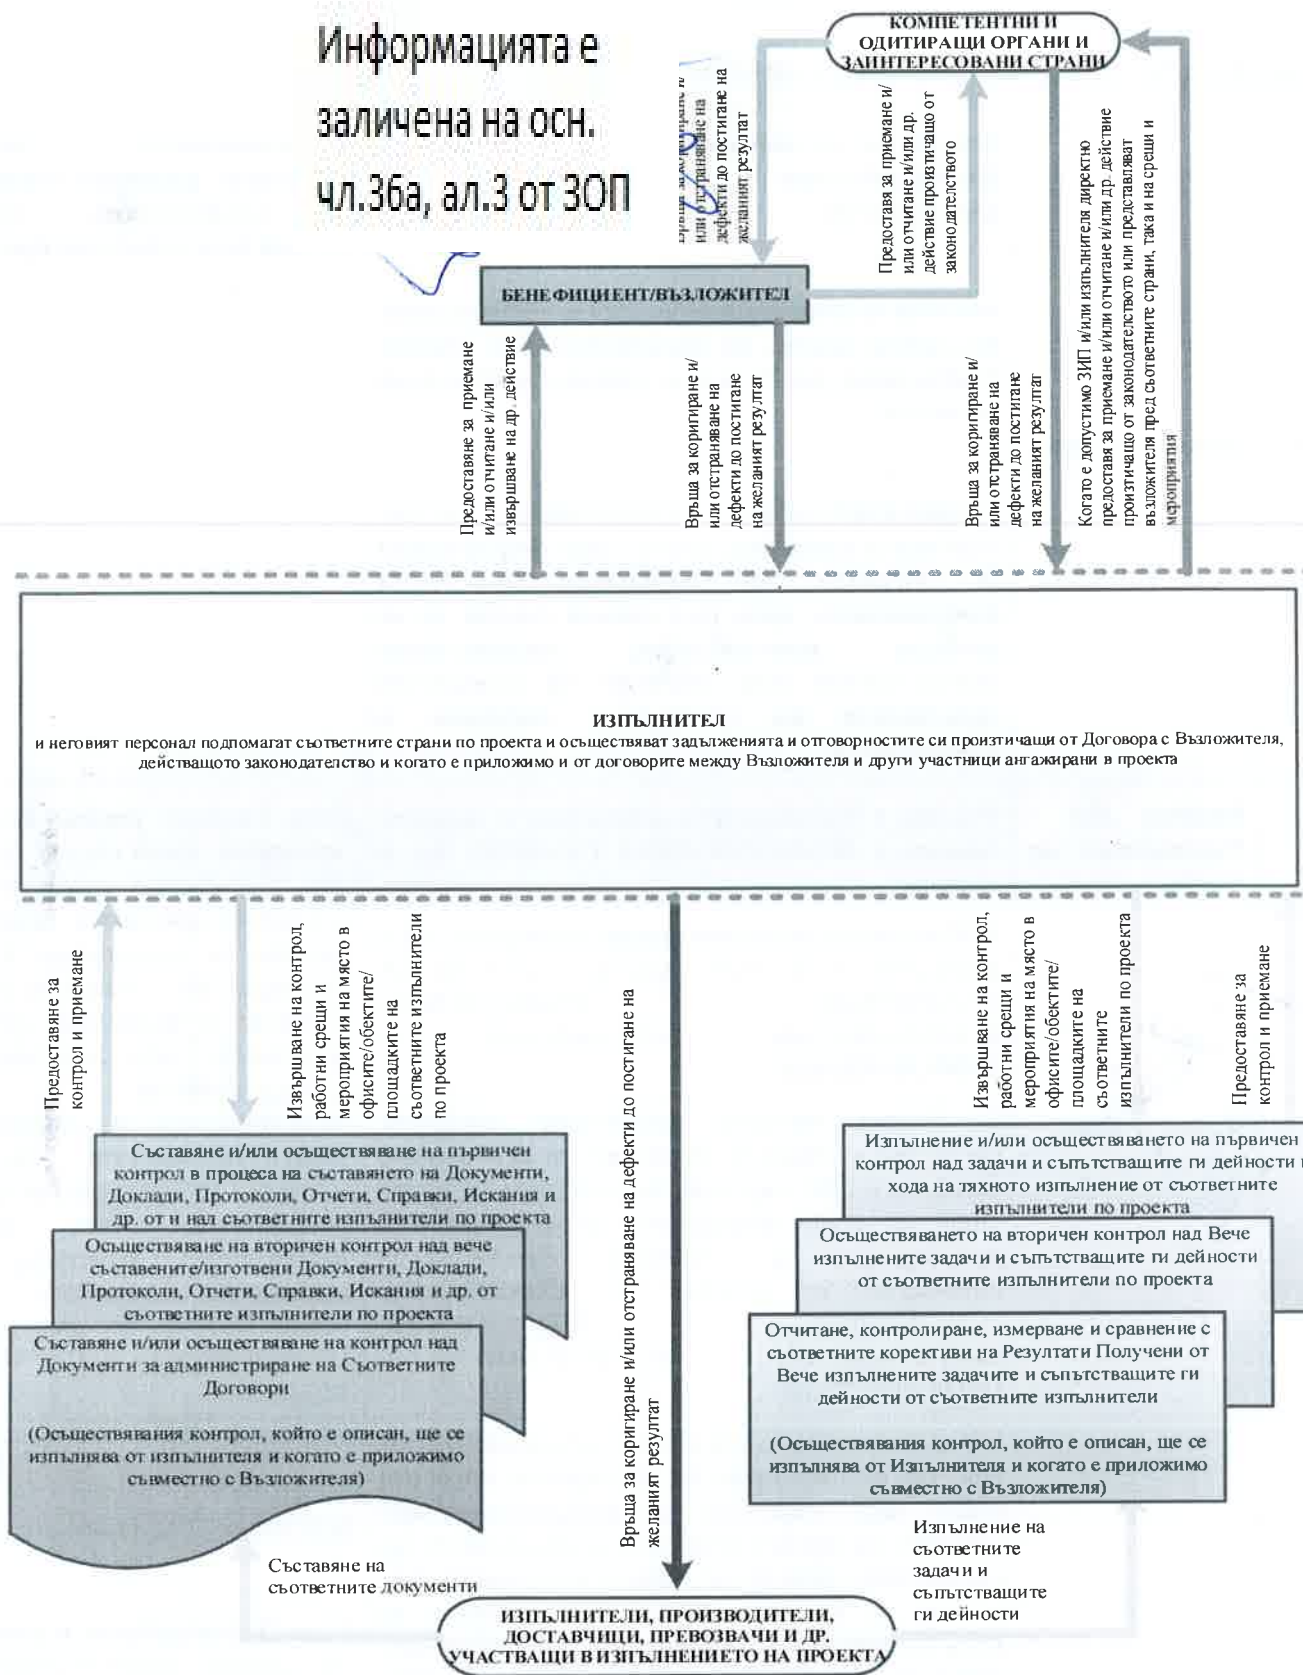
Информацията е заличена на осн. чл.36а, ал.3 от ЗОП

КОМПЕТЕНТНИ И ОДИТИРАЩИ ОРГАНИ И ЗАИНТЕРЕСОВАНИ СТРАНИ

Връща за коригиране и/или отстраняване на дефекти до постигане на желания резултат

Предоставя за приемане и/или отчитане и/или др. действие произтичащо от законодателството

Когато е допустимо ЗИП и/или изпълнителя директно предоставя за приемане и/или отчитане и/или др. действие произтичащо от законодателството или представляват възложителя пред съответните страни, така и на срещи и мероприятия

БЕНЕФИЦИЕНТ/ВЪЗЛОЖИТЕЛ

Предоставяне за приемане и/или отчитане и/или извършване на др. действие

Връща за коригиране и/или отстраняване на дефекти до постигане на желания резултат

Връща за коригиране и/или отстраняване на дефекти до постигане на желания резултат

ИЗПЪЛНИТЕЛ
и неговият персонал подпомагат съответните страни по проекта и осъществяват задълженията и отговорностите си произтичащи от Договора с Възложителя, действащото законодателство и когато е приложимо и от договорите между Възложителя и други участници ангажирани в проекта

Предоставяне за контрол и приемане

Извършване на контрол, работни срещи и мероприятия на място в офисите/обектите/площадките на съответните изпълнители по проекта

Връща за коригиране и/или отстраняване на дефекти до постигане на желаният резултат

Извършване на контрол, работни срещи и мероприятия на място в офисите/обектите/площадките на съответните изпълнители по проекта

Предоставяне за контрол и приемане

Съставяне и/или осъществяване на първичен контрол в процеса на съставянето на Документи, Доклади, Протоколи, Отчети, Справки, Искания и др. от и над съответните изпълнители по проекта

Осъществяване на вторичен контрол над вече съставените/изготвени Документи, Доклади, Протоколи, Отчети, Справки, Искания и др. от съответните изпълнители по проекта

Съставяне и/или осъществяване на контрол над Документи за администриране на Съответните Договори

(Осъществявания контрол, който е описан, ще се изпълнява от изпълнителя и когато е приложимо съвместно с Възложителя)

Изпълнение и/или осъществяването на първичен контрол над задачи и съпътстващите ги дейности в хода на тяхното изпълнение от съответните изпълнители по проекта

Осъществяването на вторичен контрол над Вече изпълнените задачи и съпътстващите ги дейности от съответните изпълнители по проекта

Отчитане, контролиране, измерване и сравнение с съответните корективи на Резултати Получени от Вече изпълнение задачите и съпътстващите ги дейности от съответните изпълнители

(Осъществявания контрол, който е описан, ще се изпълнява от Изпълнителя и когато е приложимо съвместно с Възложителя)

Съставяне на съответните документи

Изпълнение на съответните задачи и съпътстващите ги дейности

ИЗПЪЛНИТЕЛИ, ПРОИЗВОДИТЕЛИ, ДОСТАВЧИЦИ, ПРЕВОЗВАЧИ И ДР. УЧАСТВАЩИ В ИЗПЪЛНЕНИЕТО НА ПРОЕКТА